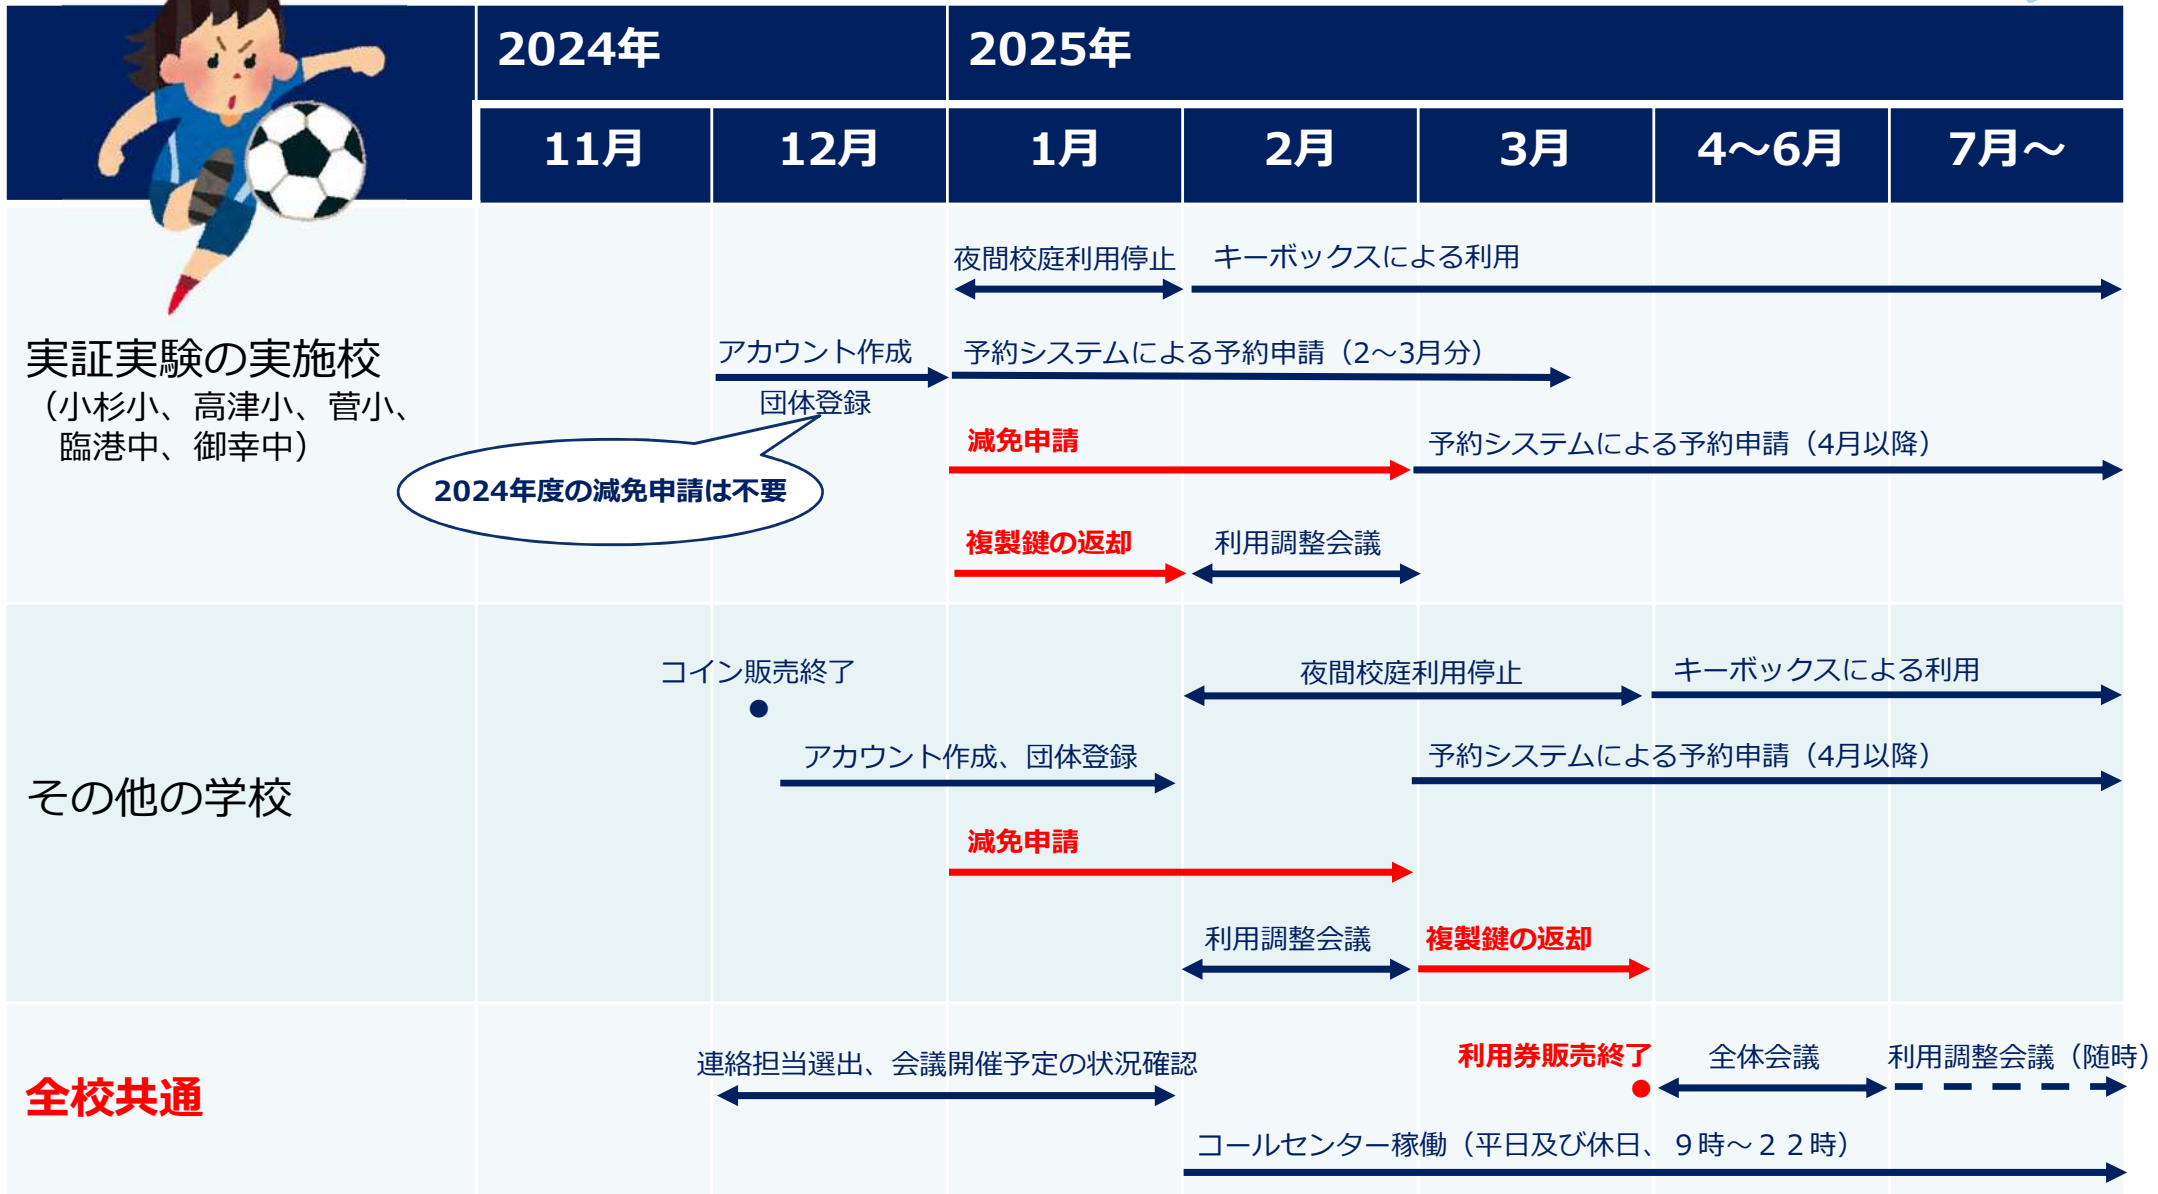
| | 2024年 | | 2025年 | | | | |
|---|---|---|---|---|---|---|---|
| | 11月 | 12月 | 1月 | 2月 | 3月 | 4～6月 | 7月～ |

実証実験の実施校
（小杉小、高津小、菅小、臨港中、御幸中）

夜間校庭利用停止
キーボックスによる利用
アカウント作成
団体登録
予約システムによる予約申請（2～3月分）
減免申請
予約システムによる予約申請（4月以降）
2024年度の減免申請は不要
複製鍵の返却
利用調整会議

その他の学校

コイン販売終了
夜間校庭利用停止
キーボックスによる利用
アカウント作成、団体登録
予約システムによる予約申請（4月以降）
減免申請
利用調整会議
複製鍵の返却

全校共通

連絡担当選出、会議開催予定の状況確認
利用券販売終了
全体会議
利用調整会議（随時）
コールセンター稼働（平日及び休日、９時～２２時）